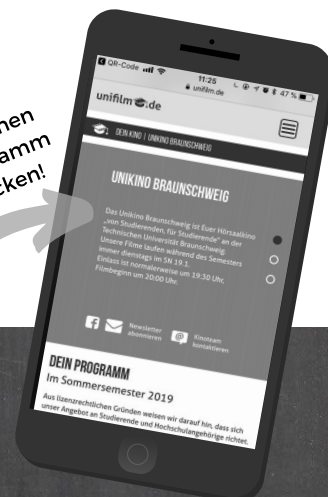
nen
ramm
cken!

QR-Code
11:25
unifilm.de
47 %

unifilm.de

DEIN KINO / UNIKINO BRAUNSCHWEIG

UNIKINO BRAUNSCHWEIG

Das Unikino Braunschweig ist Euer Hörsaalkino „von Studierenden, für Studierende" an der Technischen Universität Braunschweig. Unsere Filme laufen während des Semesters immer dienstags im SN 19.1. Einlass ist normalerweise um 19:30 Uhr, Filmbeginn um 20:00 Uhr.

Newsletter abonnieren

Kinoteam kontaktieren

DEIN PROGRAMM
Im Sommersemester 2019

Aus lizenzrechtlichen Gründen weisen wir darauf hin, dass sich unser Angebot an Studierende und Hochschulangehörige richtet.